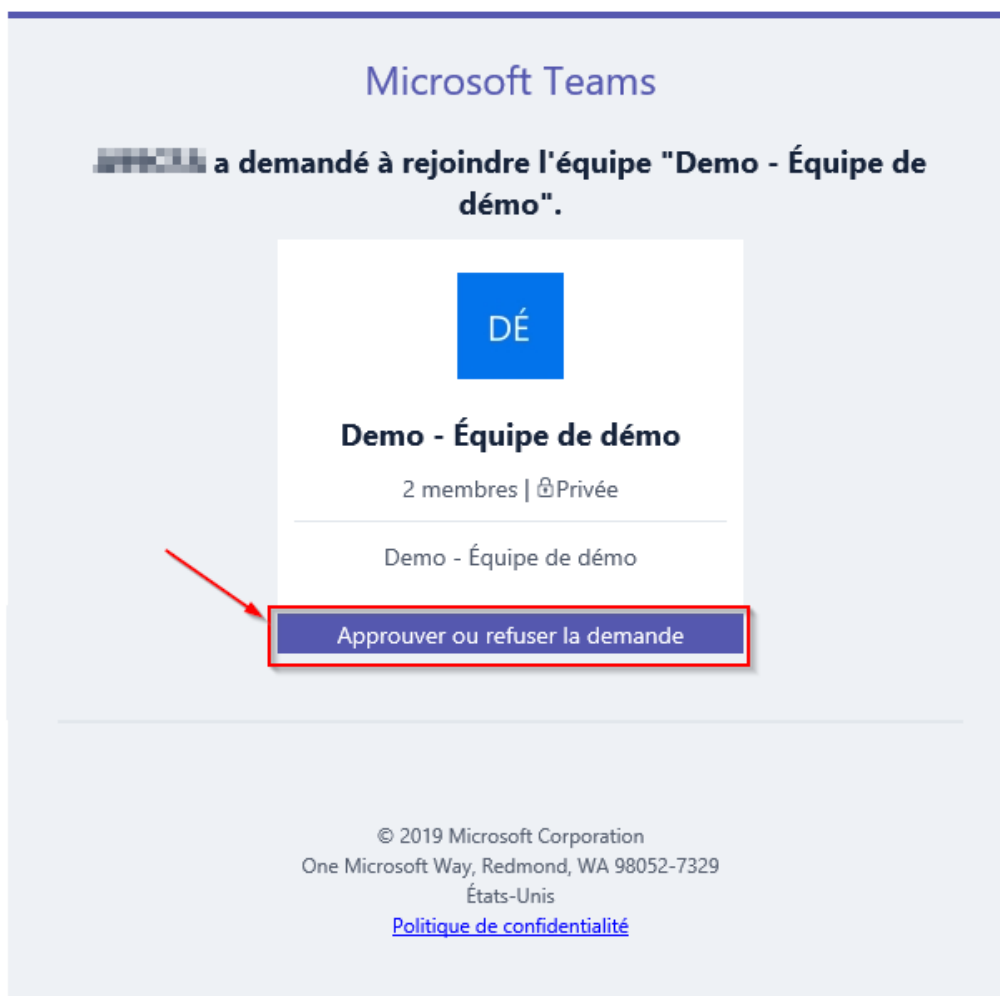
Microsoft Teams

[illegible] a demandé à rejoindre l'équipe "Demo - Équipe de démo".

DÉ

Demo - Équipe de démo

2 membres | Privée

Demo - Équipe de démo

Approuver ou refuser la demande

© 2019 Microsoft Corporation
One Microsoft Way, Redmond, WA 98052-7329
États-Unis
Politique de confidentialité